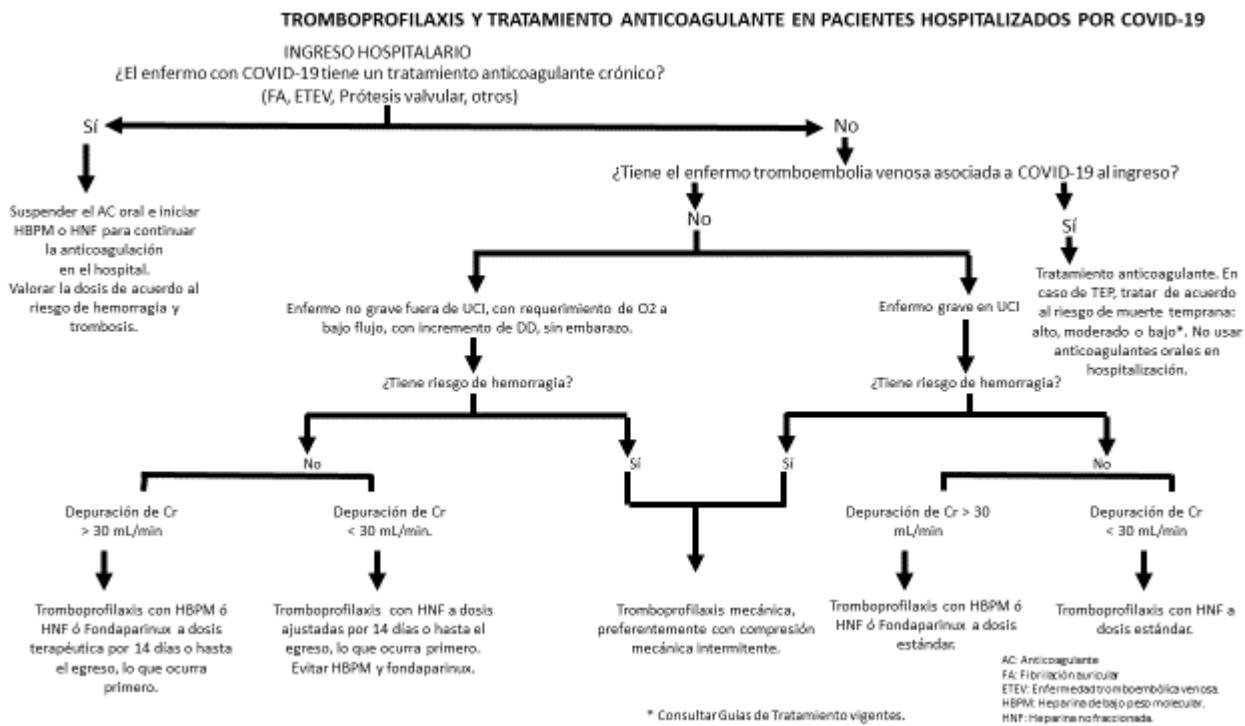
TROMBOPROFILAXIS Y TRATAMIENTO ANTICOAGULANTE EN PACIENTES HOSPITALIZADOS POR COVID-19

INGRESO HOSPITALARIO
¿El enfermo con COVID-19 tiene un tratamiento anticoagulante crónico?
(FA, ETEV, Prótesis valvular, otros)

Sí

No

Suspender el AC oral e iniciar HBPM o HNF para continuar la anticoagulación en el hospital.
Valorar la dosis de acuerdo al riesgo de hemorragia y trombosis.

¿Tiene el enfermo tromboembolia venosa asociada a COVID-19 al ingreso?

No

Sí

Tratamiento anticoagulante. En caso de TEP, tratar de acuerdo al riesgo de muerte temprana: alto, moderado o bajo*. No usar anticoagulantes orales en hospitalización.

Enfermo no grave fuera de UCI, con requerimiento de O2 a bajo flujo, con incremento de DD, sin embarazo.

Enfermo grave en UCI

¿Tiene riesgo de hemorragia?

¿Tiene riesgo de hemorragia?

No

Sí

Sí

No

Depuración de Cr > 30 mL/min

Depuración de Cr < 30 mL/min.

Depuración de Cr > 30 mL/min

Depuración de Cr < 30 mL/min

Tromboprofilaxis con HBPM ó HNF ó Fondaparinux a dosis terapéutica por 14 días o hasta el egreso, lo que ocurra primero.

Tromboprofilaxis con HNF a dosis ajustadas por 14 días o hasta el egreso, lo que ocurra primero. Evitar HBPM y fondaparinux.

Tromboprofilaxis mecánica, preferentemente con compresión mecánica intermitente.

Tromboprofilaxis con HBPM ó HNF ó Fondaparinux a dosis estándar.

Tromboprofilaxis con HNF a dosis estándar.

* Consultar Guías de Tratamiento vigentes.

AC: Anticoagulante
FA: Fibrilación auricular
ETEV: Enfermedad tromboembólica venosa.
HBPM: Heparina de bajo peso molecular.
HNF: Heparina no fraccionada.